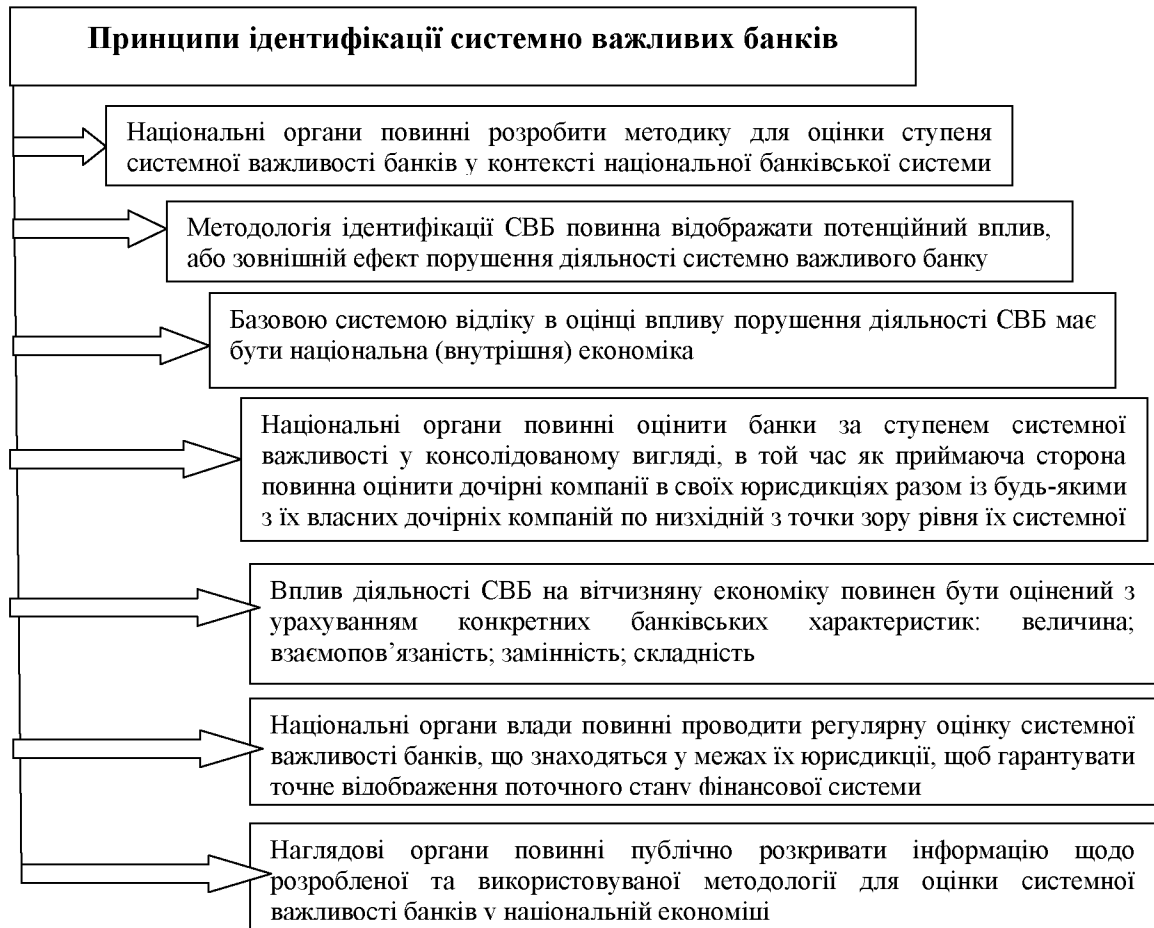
Принципи ідентифікації системно важливих банків

Національні органи повинні розробити методику для оцінки ступеня системної важливості банків у контексті національної банківської системи

Методологія ідентифікації СВБ повинна відображати потенційний вплив, або зовнішній ефект порушення діяльності системно важливого банку

Базовою системою відліку в оцінці впливу порушення діяльності СВБ має бути національна (внутрішня) економіка

Національні органи повинні оцінити банки за ступенем системної важливості у консолідованому вигляді, в той час як приймаюча сторона повинна оцінити дочірні компанії в своїх юрисдикціях разом із будь-якими з їх власних дочірніх компаній по низхідній з точки зору рівня їх системної

Вплив діяльності СВБ на вітчизняну економіку повинен бути оцінений з урахуванням конкретних банківських характеристик: величина; взаємопов'язаність; замінність; складність

Національні органи влади повинні проводити регулярну оцінку системної важливості банків, що знаходяться у межах їх юрисдикції, щоб гарантувати точне відображення поточного стану фінансової системи

Наглядові органи повинні публічно розкривати інформацію щодо розробленої та використовуваної методології для оцінки системної важливості банків у національній економіці